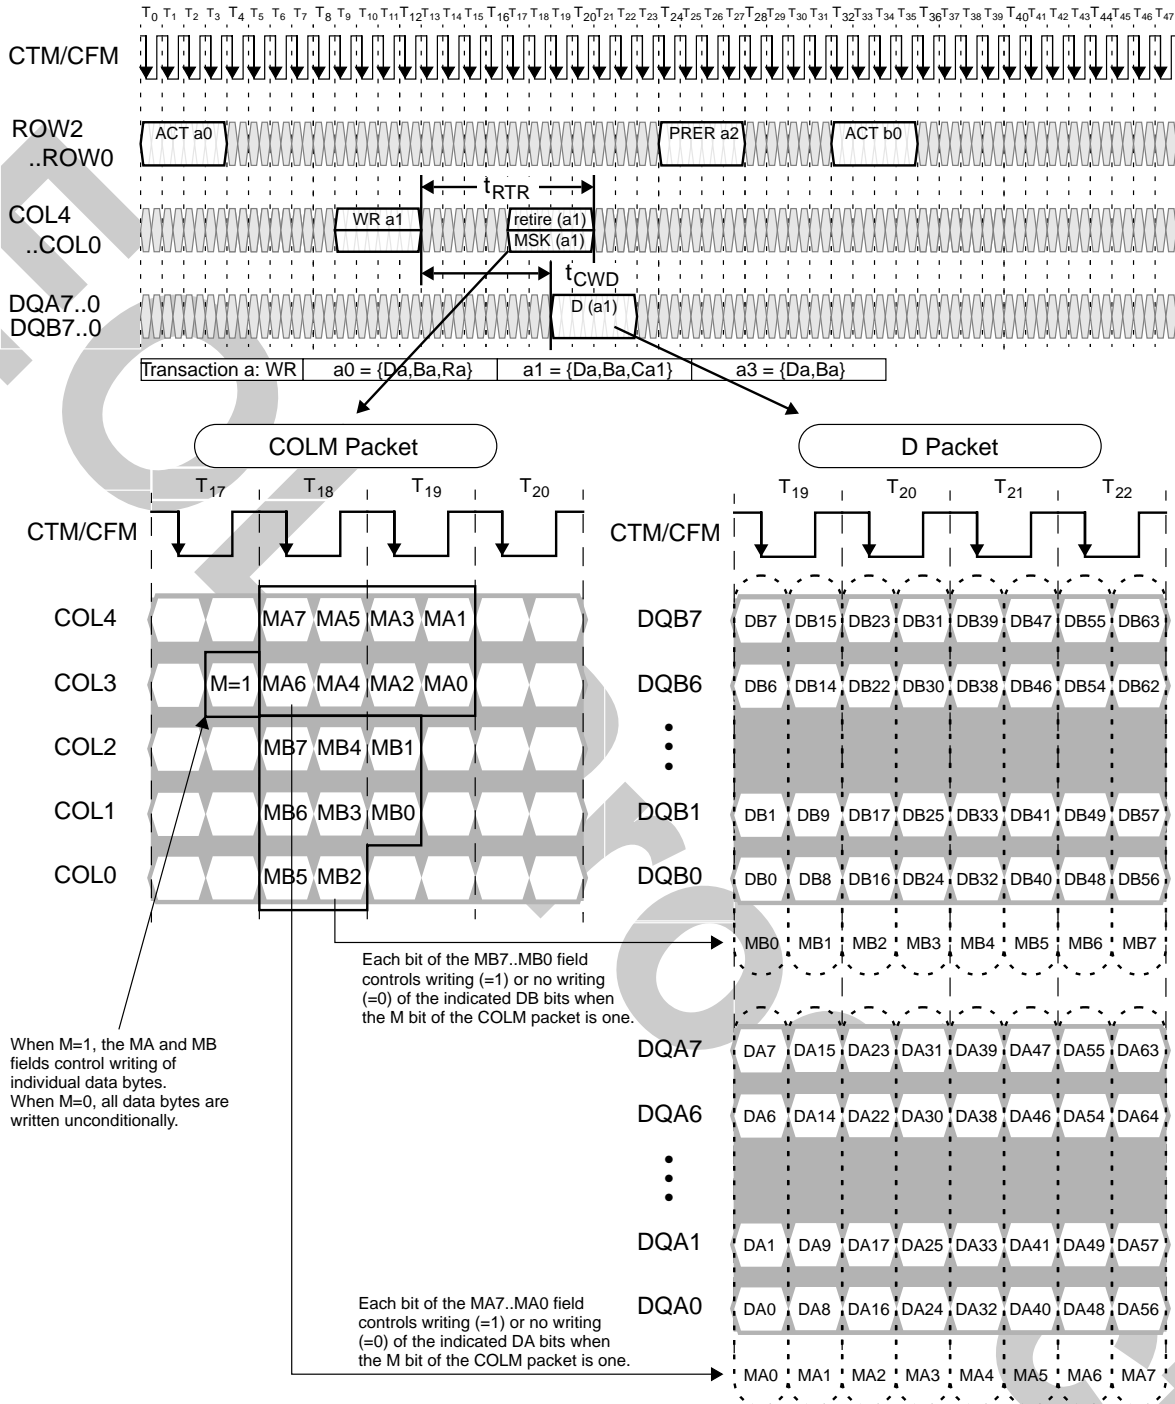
$T_0$ $T_1$ $T_2$ $T_3$ $T_4$ $T_5$ $T_6$ $T_7$ $T_8$ $T_9$ $T_{10}$ $T_{11}$ $T_{12}$ $T_{13}$ $T_{14}$ $T_{15}$ $T_{16}$ $T_{17}$ $T_{18}$ $T_{19}$ $T_{20}$ $T_{21}$ $T_{22}$ $T_{23}$ $T_{24}$ $T_{25}$ $T_{26}$ $T_{27}$ $T_{28}$ $T_{29}$ $T_{30}$ $T_{31}$ $T_{32}$ $T_{33}$ $T_{34}$ $T_{35}$ $T_{36}$ $T_{37}$ $T_{38}$ $T_{39}$ $T_{40}$ $T_{41}$ $T_{42}$ $T_{43}$ $T_{44}$ $T_{45}$ $T_{46}$ $T_{47}$

CTM/CFM

ROW2 ..ROW0

ACT a0

PRER a2

ACT b0

$t_{RTR}$

COL4 ..COL0

WR a1

retire (a1)

MSK (a1)

$t_{CWD}$

DQA7..0 DQB7..0

D (a1)

| Transaction a: WR | a0 = {Da,Ba,Ra} | a1 = {Da,Ba,Ca1} | a3 = {Da,Ba} |
|---|---|---|---|

COLM Packet

$T_{17}$ $T_{18}$ $T_{19}$ $T_{20}$

CTM/CFM

COL4 MA7 MA5 MA3 MA1

COL3 M=1 MA6 MA4 MA2 MA0

COL2 MB7 MB4 MB1

COL1 MB6 MB3 MB0

COL0 MB5 MB2

D Packet

$T_{19}$ $T_{20}$ $T_{21}$ $T_{22}$

CTM/CFM

DQB7 DB7 DB15 DB23 DB31 DB39 DB47 DB55 DB63

DQB6 DB6 DB14 DB22 DB30 DB38 DB46 DB54 DB62

DQB1 DB1 DB9 DB17 DB25 DB33 DB41 DB49 DB57

DQB0 DB0 DB8 DB16 DB24 DB32 DB40 DB48 DB56

MB0 MB1 MB2 MB3 MB4 MB5 MB6 MB7

Each bit of the MB7..MB0 field controls writing (=1) or no writing (=0) of the indicated DB bits when the M bit of the COLM packet is one.

When M=1, the MA and MB fields control writing of individual data bytes.
When M=0, all data bytes are written unconditionally.

DQA7 DA7 DA15 DA23 DA31 DA39 DA47 DA55 DA63

DQA6 DA6 DA14 DA22 DA30 DA38 DA46 DA54 DA64

DQA1 DA1 DA9 DA17 DA25 DA33 DA41 DA49 DA57

DQA0 DA0 DA8 DA16 DA24 DA32 DA40 DA48 DA56

Each bit of the MA7..MA0 field controls writing (=1) or no writing (=0) of the indicated DA bits when the M bit of the COLM packet is one.

MA0 MA1 MA2 MA3 MA4 MA5 MA6 MA7